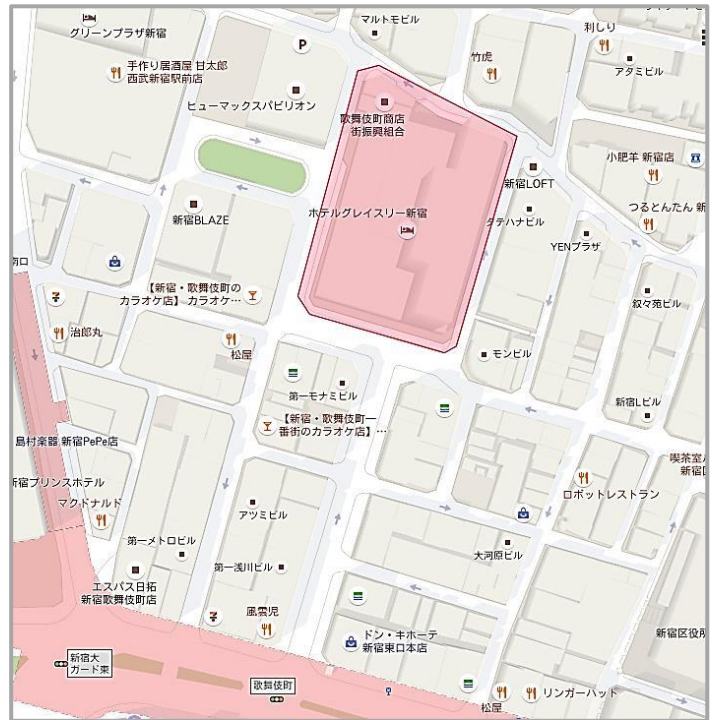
グリーンプラザ新宿
マルトモビル
利しり
手作り居酒屋 甘太郎 西武新宿駅前店
竹虎
アタミビル
ヒューマックスパビリオン
歌舞伎町商店街振興組合
小肥羊 新宿店
新宿LOFT
つるとんたん 新
新宿BLAZE
ホテルグレイスリー新宿
タチハナビル
YENプラザ
【新宿・歌舞伎町のカラオケ店】 カラオケ…
叙々苑ビル
治郎丸
松屋
モンビル
第一モナミビル
新宿レビル
【新宿・歌舞伎町一番街のカラオケ店】…
島村楽器 新宿PePe店
喫茶室ル 新宿
新宿プリンスホテル
マクドナルド
ロボットレストラン
アツミビル
第一メトロビル
大河原ビル
第一浅川ビル
エスパス日拓 新宿歌舞伎町店
風雲児
ドン・キホーテ 新宿東口本店
新宿区役所
新宿大ガード東
歌舞伎町
リンガーハット
松屋